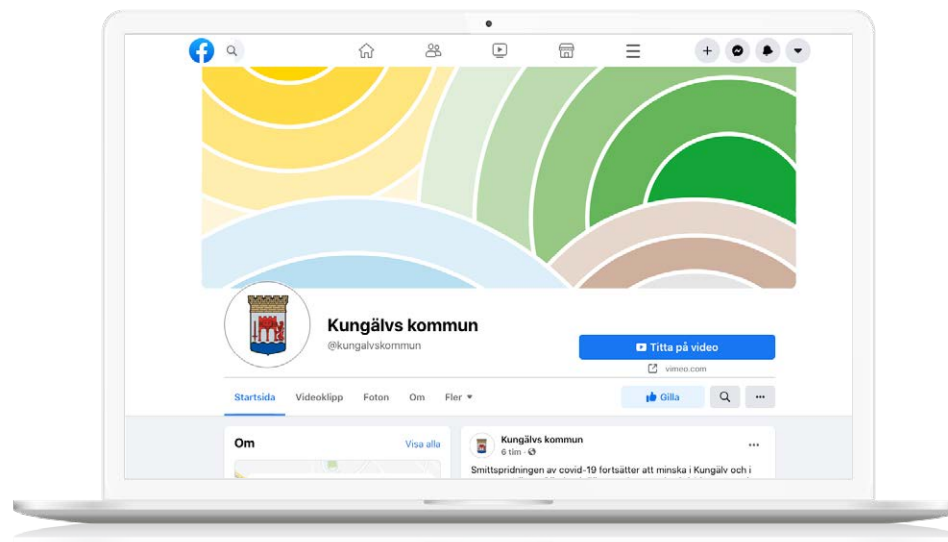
Kungälvs kommun

@kungalvskommun

Titta på video

vimeo.com

Startsida Videoklipp Foton Om Fler

Gilla

Om

Visa alla

Kungälvs kommun

6 tim

Smittspridningen av covid-19 fortsätter att minska i Kungälv och i